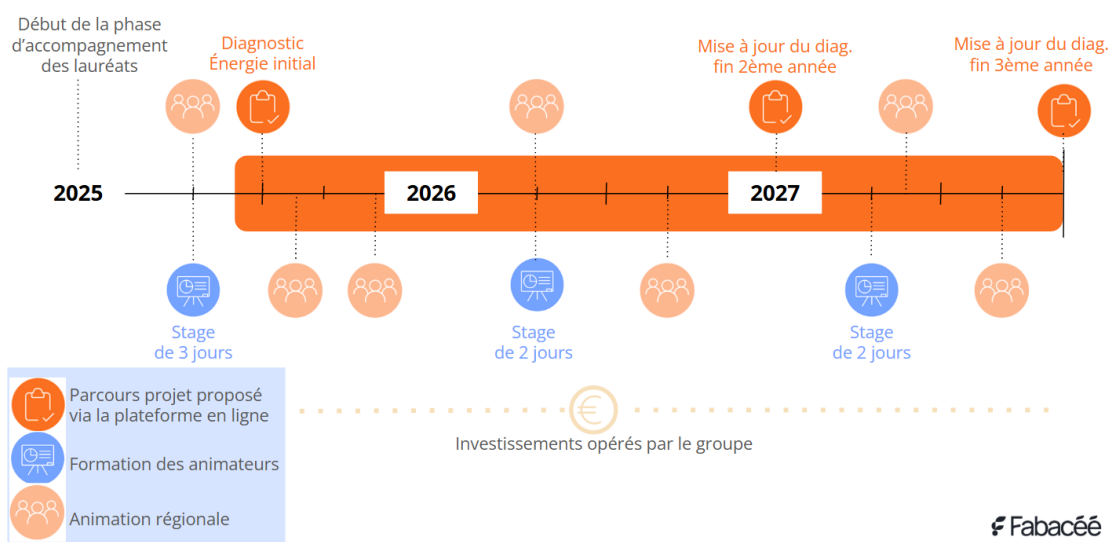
Début de la phase d'accompagnement des lauréats

Diagnostic Énergie initial

Mise à jour du diag. fin 2ème année

Mise à jour du diag. fin 3ème année

2025

2026

2027

Stage de 3 jours

Stage de 2 jours

Stage de 2 jours

Parcours projet proposé via la plateforme en ligne

Formation des animateurs

Animation régionale

€

Investissements opérés par le groupe

Fabacéé